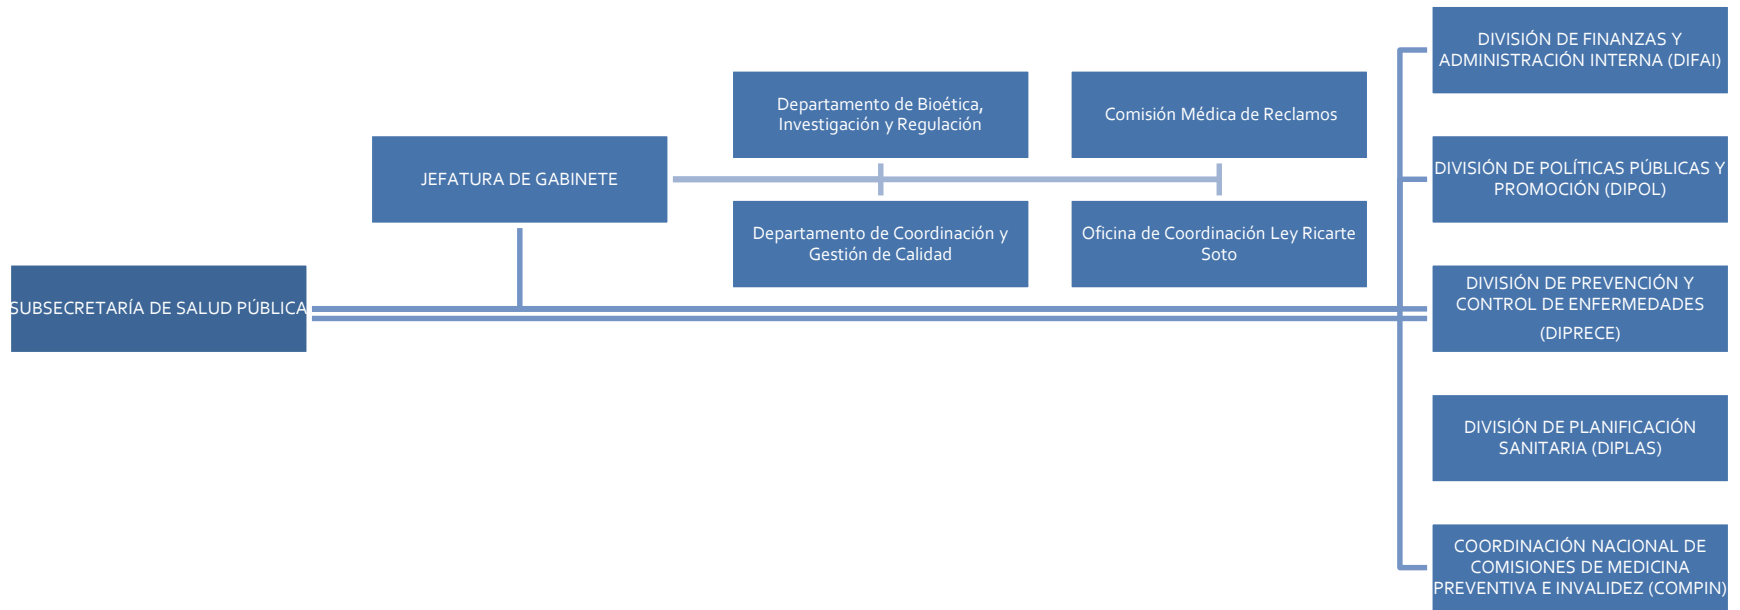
SUBSECRETARÍA DE SALUD PÚBLICA

JEFATURA DE GABINETE

Departamento de Bioética, Investigación y Regulación

Comisión Médica de Reclamos

Departamento de Coordinación y Gestión de Calidad

Oficina de Coordinación Ley Ricarte Soto

DIVISIÓN DE FINANZAS Y ADMINISTRACIÓN INTERNA (DIFAI)

DIVISIÓN DE POLÍTICAS PÚBLICAS Y PROMOCIÓN (DIPOL)

DIVISIÓN DE PREVENCIÓN Y CONTROL DE ENFERMEDADES

(DIPRECE)

DIVISIÓN DE PLANIFICACIÓN SANITARIA (DIPLAS)

COORDINACIÓN NACIONAL DE COMISIONES DE MEDICINA PREVENTIVA E INVALIDEZ (COMPIN)